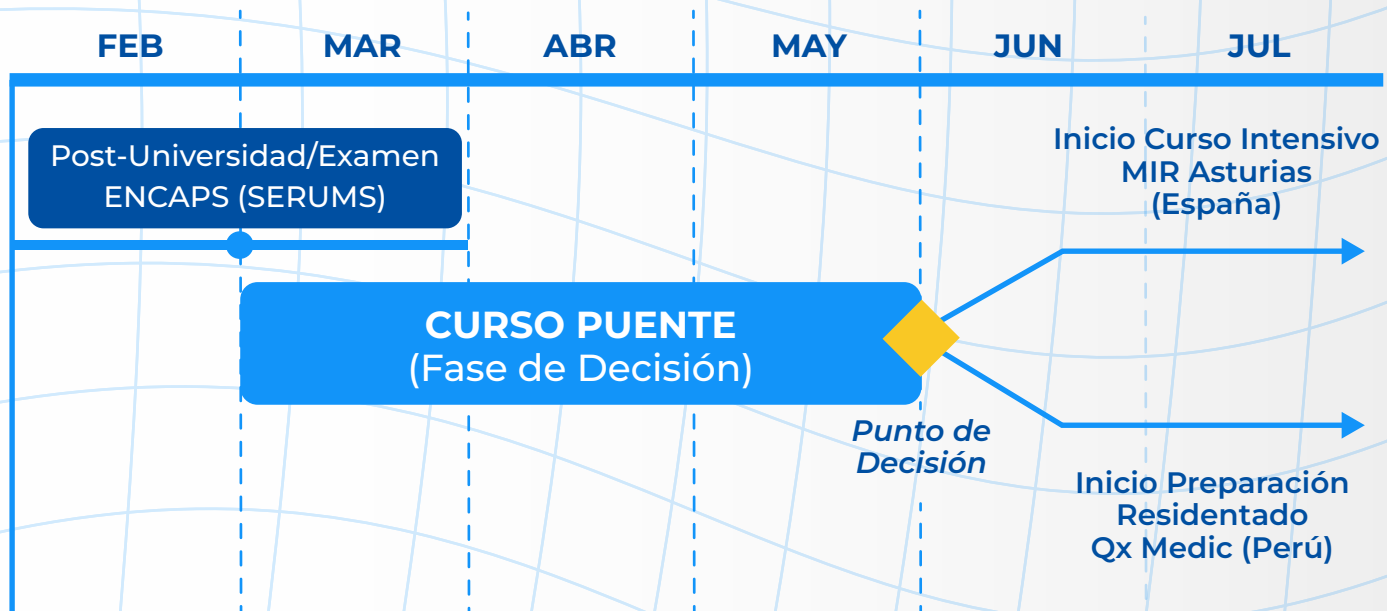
FEB MAR ABR MAY JUN JUL

Post-Universidad/Examen ENCAPS (SERUMS)

CURSO PUENTE
(Fase de Decisión)

Punto de Decisión

Inicio Curso Intensivo MIR Asturias (España)

Inicio Preparación Residentado Qx Medic (Perú)